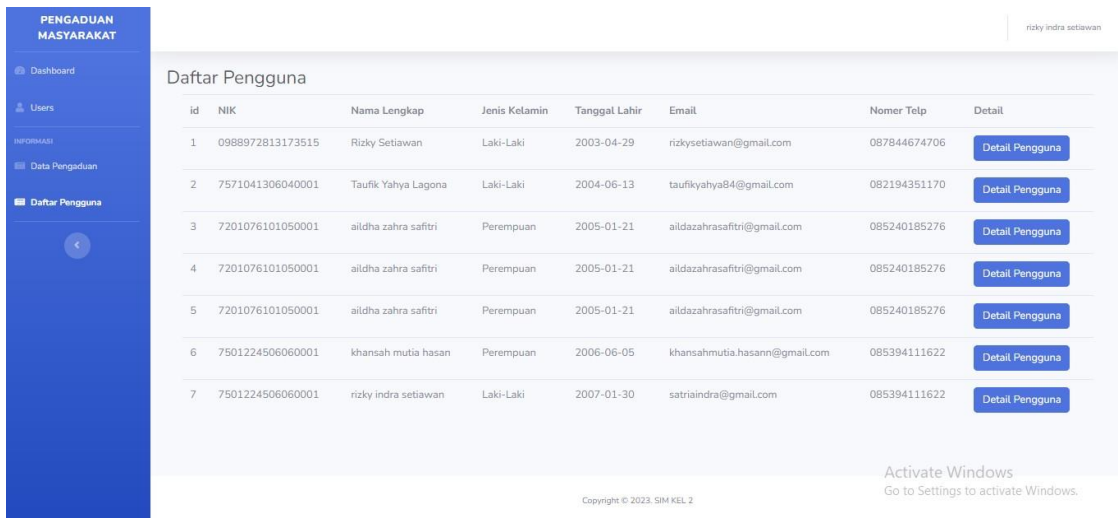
PENGADUAN MASYARAKAT

Dashboard

Users

INFORMASI

Data Pengaduan

Daftar Pengguna

rizky indra setiawan

Daftar Pengguna

| id | NIK | Nama Lengkap | Jenis Kelamin | Tanggal Lahir | Email | Nomer Telp | Detail |
|---|---|---|---|---|---|---|---|
| 1 | 0988972813173515 | Rizky Setiawan | Laki-Laki | 2003-04-29 | rizkysetiawan@gmail.com | 087844674706 | Detail Pengguna |
| 2 | 7571041306040001 | Taufik Yahya Lagona | Laki-Laki | 2004-06-13 | taufikyahya84@gmail.com | 082194351170 | Detail Pengguna |
| 3 | 7201076101050001 | aildha zahra safitri | Perempuan | 2005-01-21 | aildazahrasafitri@gmail.com | 085240185276 | Detail Pengguna |
| 4 | 7201076101050001 | aildha zahra safitri | Perempuan | 2005-01-21 | aildazahrasafitri@gmail.com | 085240185276 | Detail Pengguna |
| 5 | 7201076101050001 | aildha zahra safitri | Perempuan | 2005-01-21 | aildazahrasafitri@gmail.com | 085240185276 | Detail Pengguna |
| 6 | 7501224506060001 | khansah mutia hasan | Perempuan | 2006-06-05 | khansahmutia.hasann@gmail.com | 085394111622 | Detail Pengguna |
| 7 | 7501224506060001 | rizky indra setiawan | Laki-Laki | 2007-01-30 | satriaindra@gmail.com | 085394111622 | Detail Pengguna |

Activate Windows
Go to Settings to activate Windows.

Copyright © 2023. SIM KEL 2